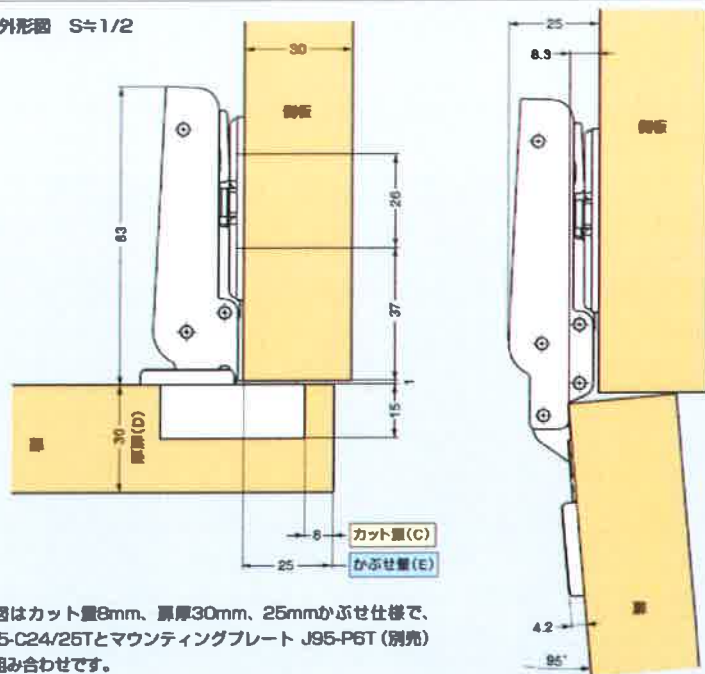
外形図 S≒1/2

30
側板
63
26
37
1
15
30
扉厚(D)
扉
8
カット量(C)
25
かぶせ量(E)

図はカット量8mm、扉厚30mm、25mmかぶせ仕様で、
5-C24/25Tとマウンティングプレート J95-P6T(別売)
組み合わせです。

25
8.3
側板
扉
4.2
95°